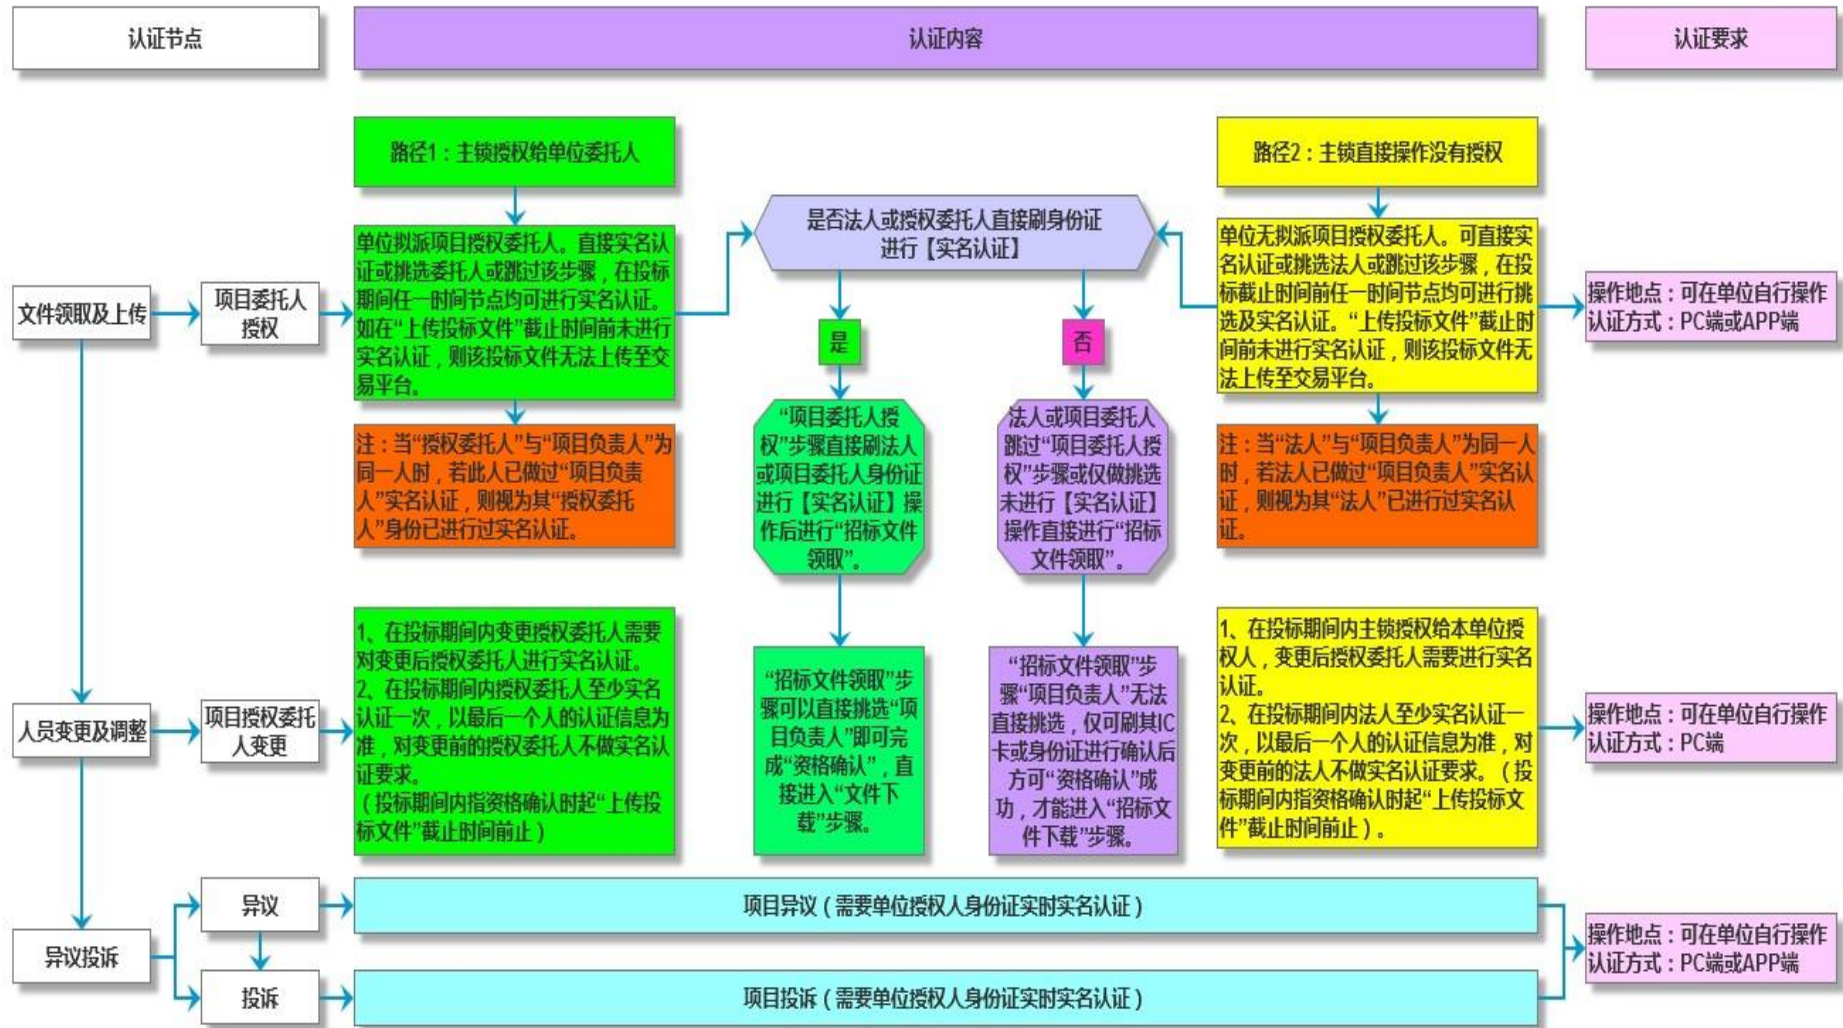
认证节点

认证内容

认证要求

路径1：主锁授权给单位委托人

路径2：主锁直接操作没有授权

是否法人或授权委托人直接刷身份证进行【实名认证】

文件领取及上传

项目委托人授权

单位拟派项目授权委托人。直接实名认证或挑选委托人或跳过该步骤，在投标期间任一时间节点均可进行实名认证。如在"上传投标文件"截止时间前未进行实名认证，则该投标文件无法上传至交易平台。

是

否

单位无拟派项目授权委托人。可直接实名认证或挑选法人或跳过该步骤，在投标截止时间前任一时间节点均可进行挑选及实名认证。"上传投标文件"截止时间前未进行实名认证，则该投标文件无法上传至交易平台。

操作地点：可在单位自行操作
认证方式：PC端或APP端

注：当"授权委托人"与"项目负责人"为同一人时，若此人已做过"项目负责人"实名认证，则视为其"授权委托人"身份已进行过实名认证。

"项目委托人授权"步骤直接刷法人或项目委托人身份证进行【实名认证】操作后进行"招标文件领取"。

法人或项目委托人跳过"项目委托人授权"步骤或仅做挑选未进行【实名认证】操作直接进行"招标文件领取"。

注：当"法人"与"项目负责人"为同一人时，若法人已做过"项目负责人"实名认证，则视为其"法人"已进行过实名认证。

人员变更及调整

项目授权委托人变更

1、在投标期间内变更授权委托人需要对变更后授权委托人进行实名认证。
2、在投标期间内授权委托人至少实名认证一次，以最后一个人的认证信息为准，对变更前的授权委托人不做实名认证要求。
（投标期间内指资格确认时起"上传投标文件"截止时间前止）

"招标文件领取"步骤可以直接挑选"项目负责人"即可完成"资格确认"，直接进入"文件下载"步骤。

"招标文件领取"步骤"项目负责人"无法直接挑选，仅可刷其IC卡或身份证进行确认后方可"资格确认"成功，才能进入"招标文件下载"步骤。

1、在投标期间内主锁授权给本单位授权人，变更后授权委托人需要进行实名认证。
2、在投标期间内法人至少实名认证一次，以最后一个人的认证信息为准，对变更前的法人不做实名认证要求。（投标期间内指资格确认时起"上传投标文件"截止时间前止）。

操作地点：可在单位自行操作
认证方式：PC端

异议投诉

异议

项目异议（需要单位授权人身份证实时实名认证）

投诉

项目投诉（需要单位授权人身份证实时实名认证）

操作地点：可在单位自行操作
认证方式：PC端或APP端